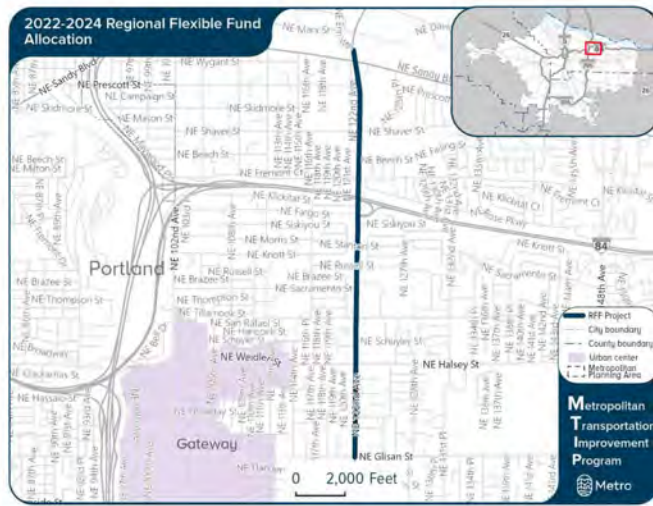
2022-2024 Regional Flexible Fund Allocation

NE Sandy Blvd
NE Prescott St
NE Wygant St
NE Campaign St
NE Skidmore St
NE Mason St
NE Shaver St
NE Beech St
NE Fremont St
NE Klickitat St
NE Fargo St
NE Siskiyou St
NE Morris St
NE Knott St
NE Russell St
NE Brazee St
NE Sacramento St
NE Thompson St
NE Tillamook St
NE San Rafael St
NE Hancock St
NE Schuyler St
NE Weidler St
NE Broadway
NE Halsey St
NE Glisan St
NE 102nd Ave
NE 122nd Ave
NE 148th Ave
NE Stanton St
NE Marx St
Portland
Gateway
84

0 2,000 Feet

RFF Project
City boundary
County boundary
Urban center
Metropolitan Planning Area

Metropolitan Transportation Improvement Program
Metro